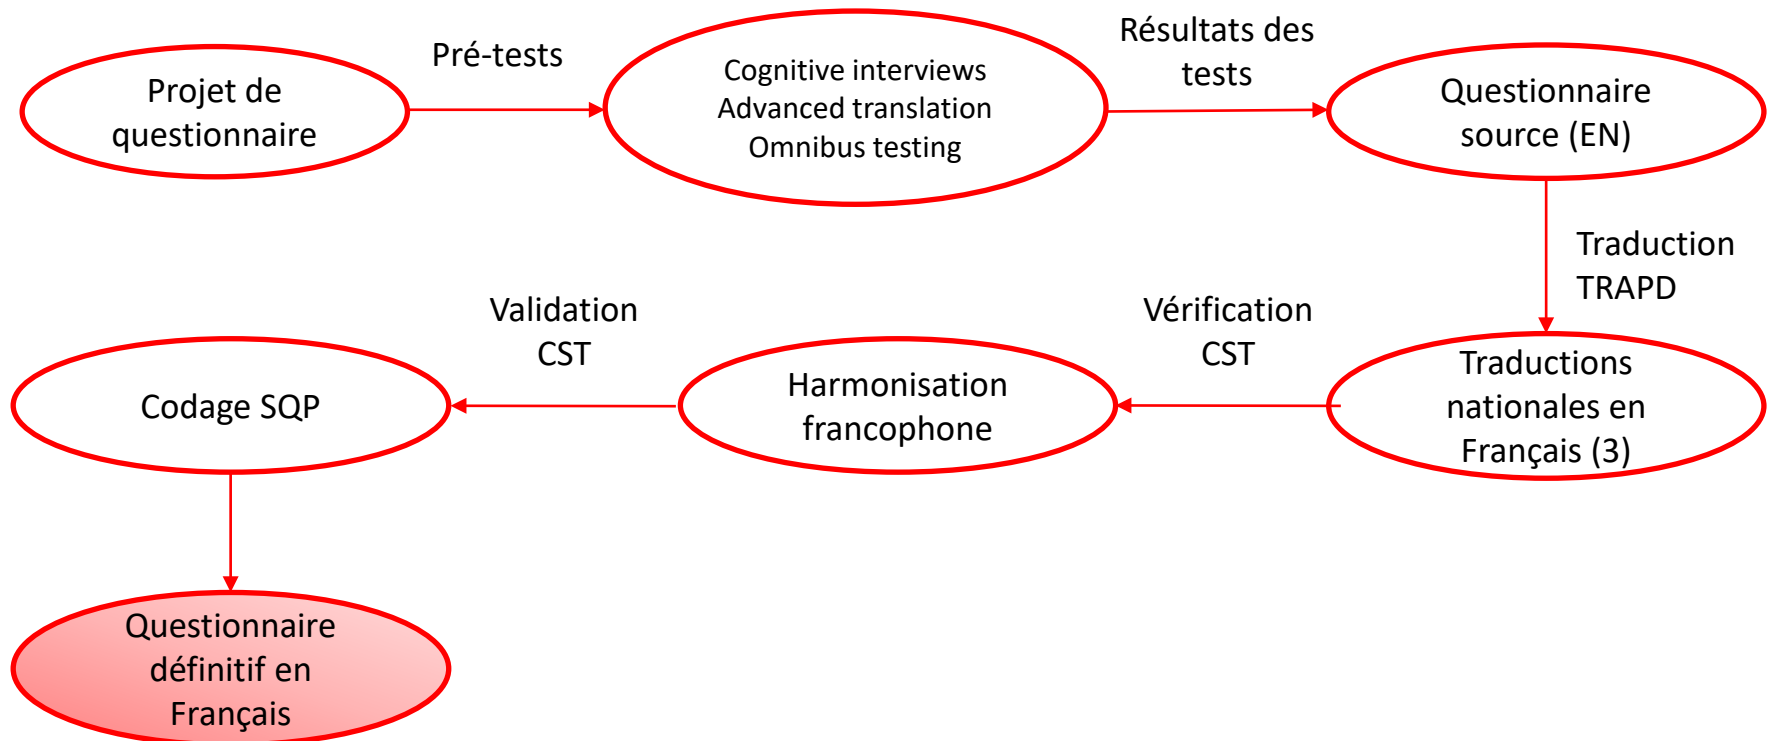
Projet de questionnaire

Pré-tests

Cognitive interviews
Advanced translation
Omnibus testing

Résultats des tests

Questionnaire source (EN)

Traduction TRAPD

Traductions nationales en Français (3)

Vérification CST

Harmonisation francophone

Validation CST

Codage SQP

Questionnaire définitif en Français